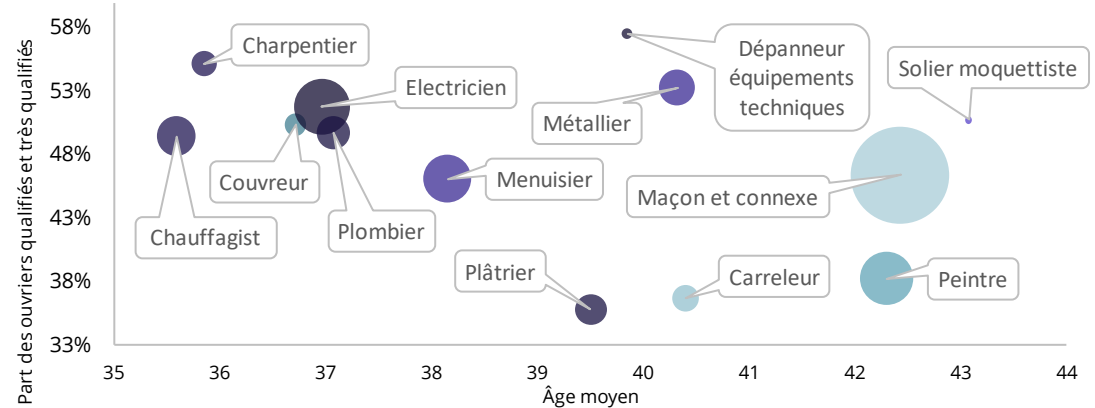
58%
53%
48%
43%
38%
33%

Part des ouvriers qualifiés et très qualifiés

Charpentier
Electricien
Dépanneur équipements techniques
Solier moquettiste
Métallier
Couvreur
Menuisier
Maçon et connexe
Chauffagist
Plombier
Plâtrier
Carreleur
Peintre

35 36 37 38 39 40 41 42 43 44
Âge moyen